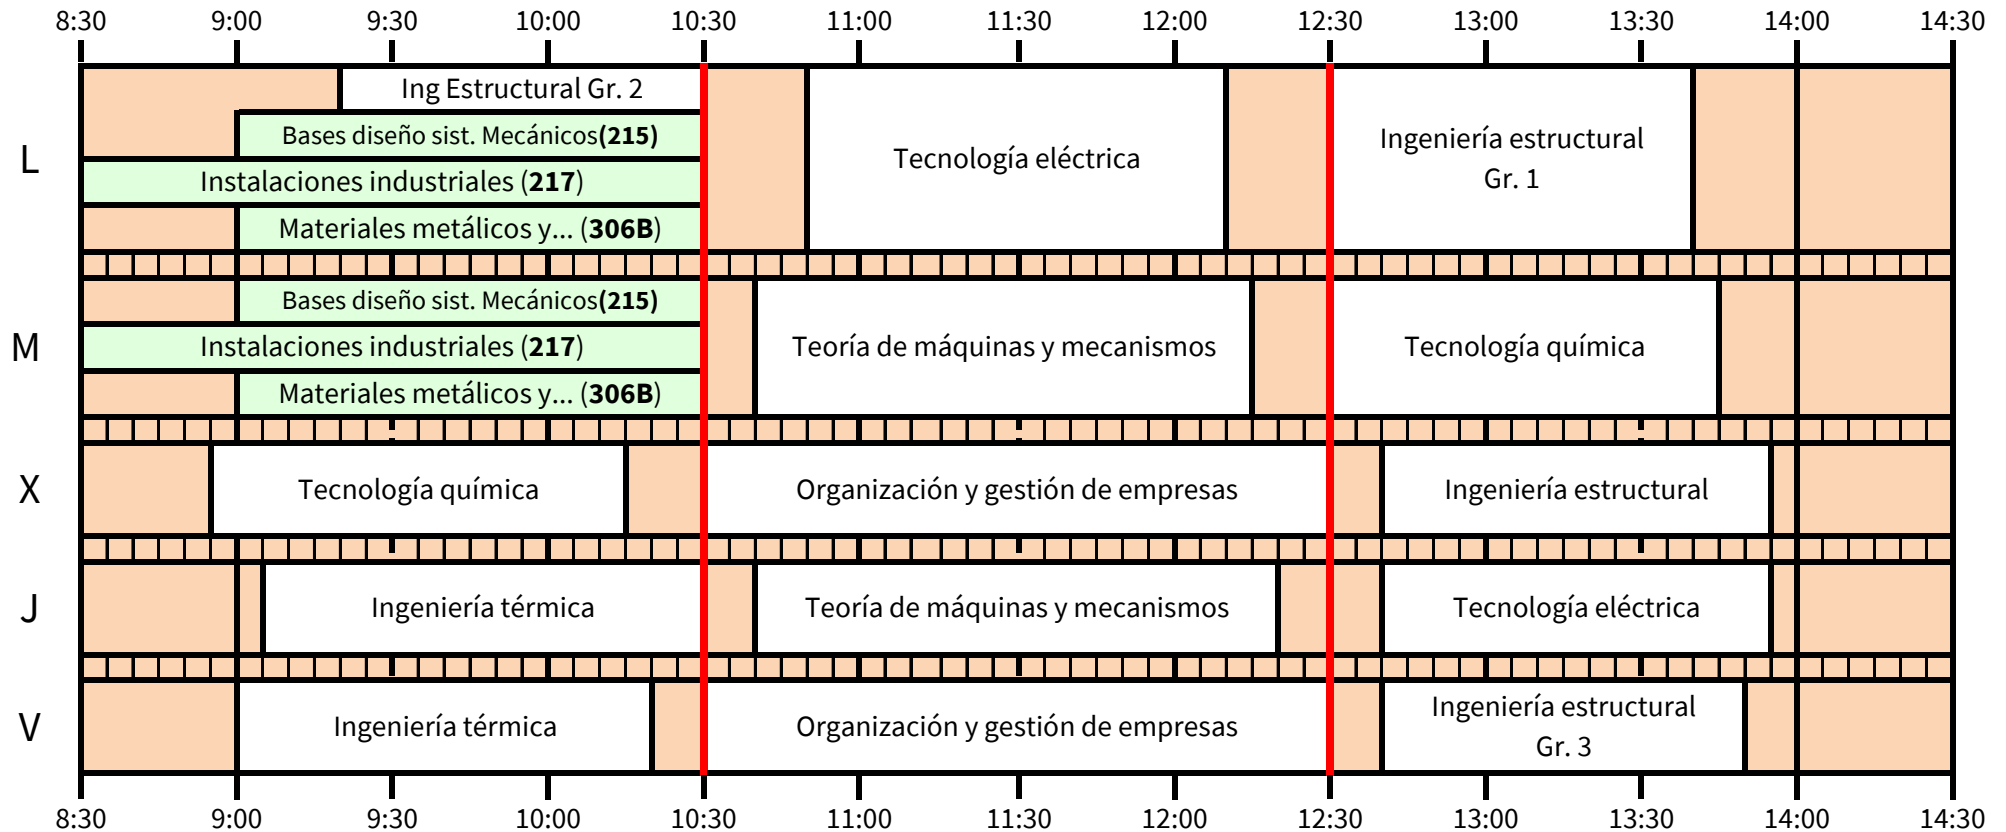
8:30 9:00 9:30 10:00 10:30 11:00 11:30 12:00 12:30 13:00 13:30 14:00 14:30

L
Ing Estructural Gr. 2
Bases diseño sist. Mecánicos(**215**)
Instalaciones industriales (**217**)
Materiales metálicos y... (**306B**)
Tecnología eléctrica
Ingeniería estructural Gr. 1

M
Bases diseño sist. Mecánicos(**215**)
Instalaciones industriales (**217**)
Materiales metálicos y... (**306B**)
Teoría de máquinas y mecanismos
Tecnología química

X
Tecnología química
Organización y gestión de empresas
Ingeniería estructural

J
Ingeniería térmica
Teoría de máquinas y mecanismos
Tecnología eléctrica

V
Ingeniería térmica
Organización y gestión de empresas
Ingeniería estructural Gr. 3

8:30 9:00 9:30 10:00 10:30 11:00 11:30 12:00 12:30 13:00 13:30 14:00 14:30